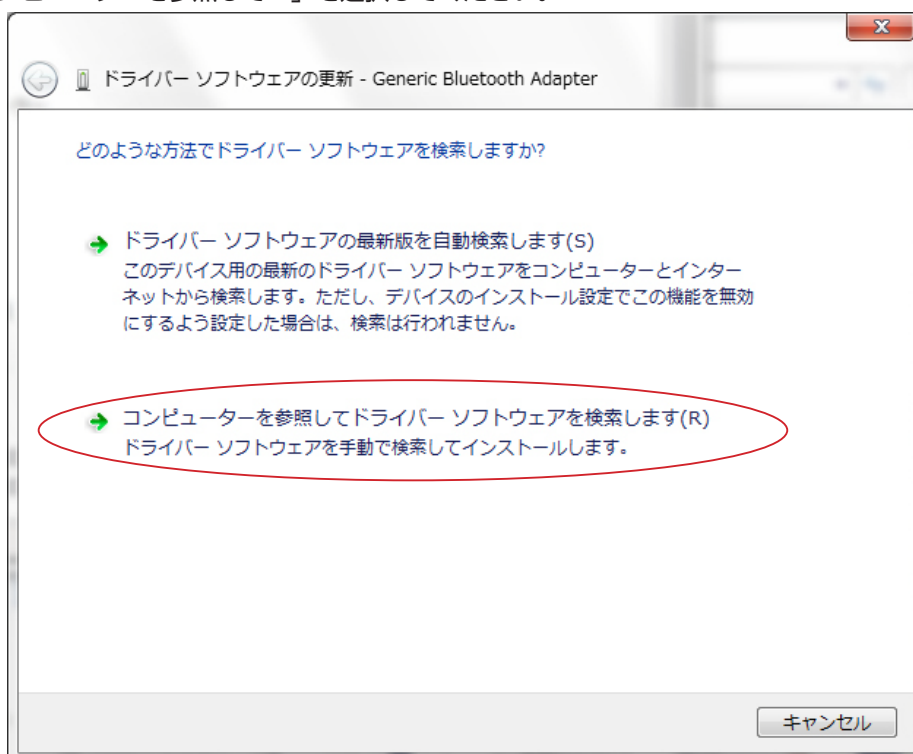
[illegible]

ドライバー ソフトウェアの更新 - Generic Bluetooth Adapter

どのような方法でドライバー ソフトウェアを検索しますか?

ドライバー ソフトウェアの最新版を自動検索します(S)
このデバイス用の最新のドライバー ソフトウェアをコンピューターとインターネットから検索します。ただし、デバイスのインストール設定でこの機能を無効にするよう設定した場合は、検索は行われません。

コンピューターを参照してドライバー ソフトウェアを検索します(R)
ドライバー ソフトウェアを手動で検索してインストールします。

キャンセル